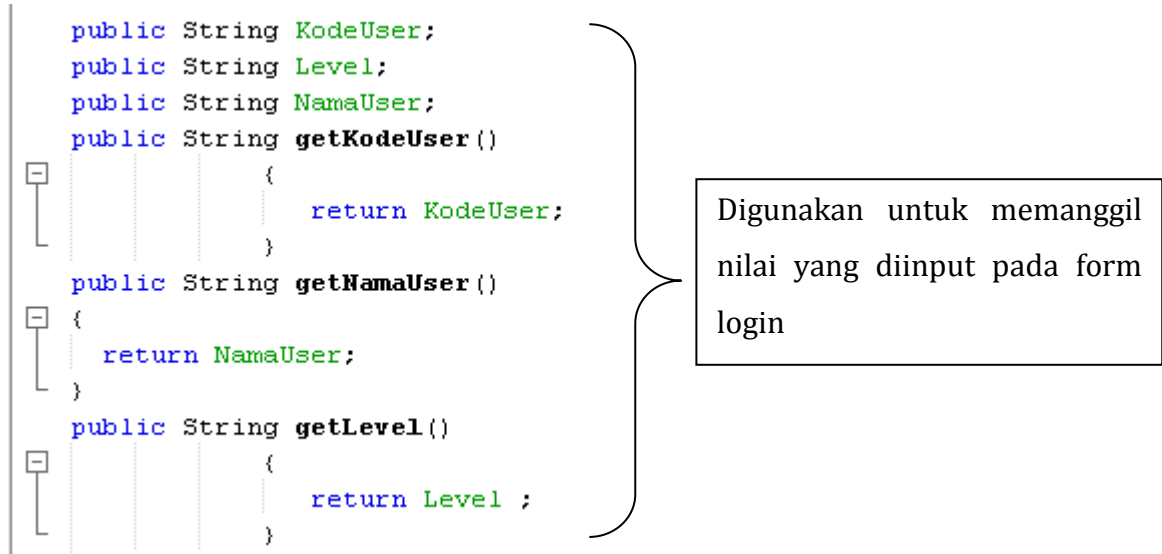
public String KodeUser;
public String Level;
public String NamaUser;
public String getKodeUser()
{
return KodeUser;
}
public String getNamaUser()
{
return NamaUser;
}
public String getLevel()
{
return Level ;
}

Digunakan untuk memanggil nilai yang diinput pada form login